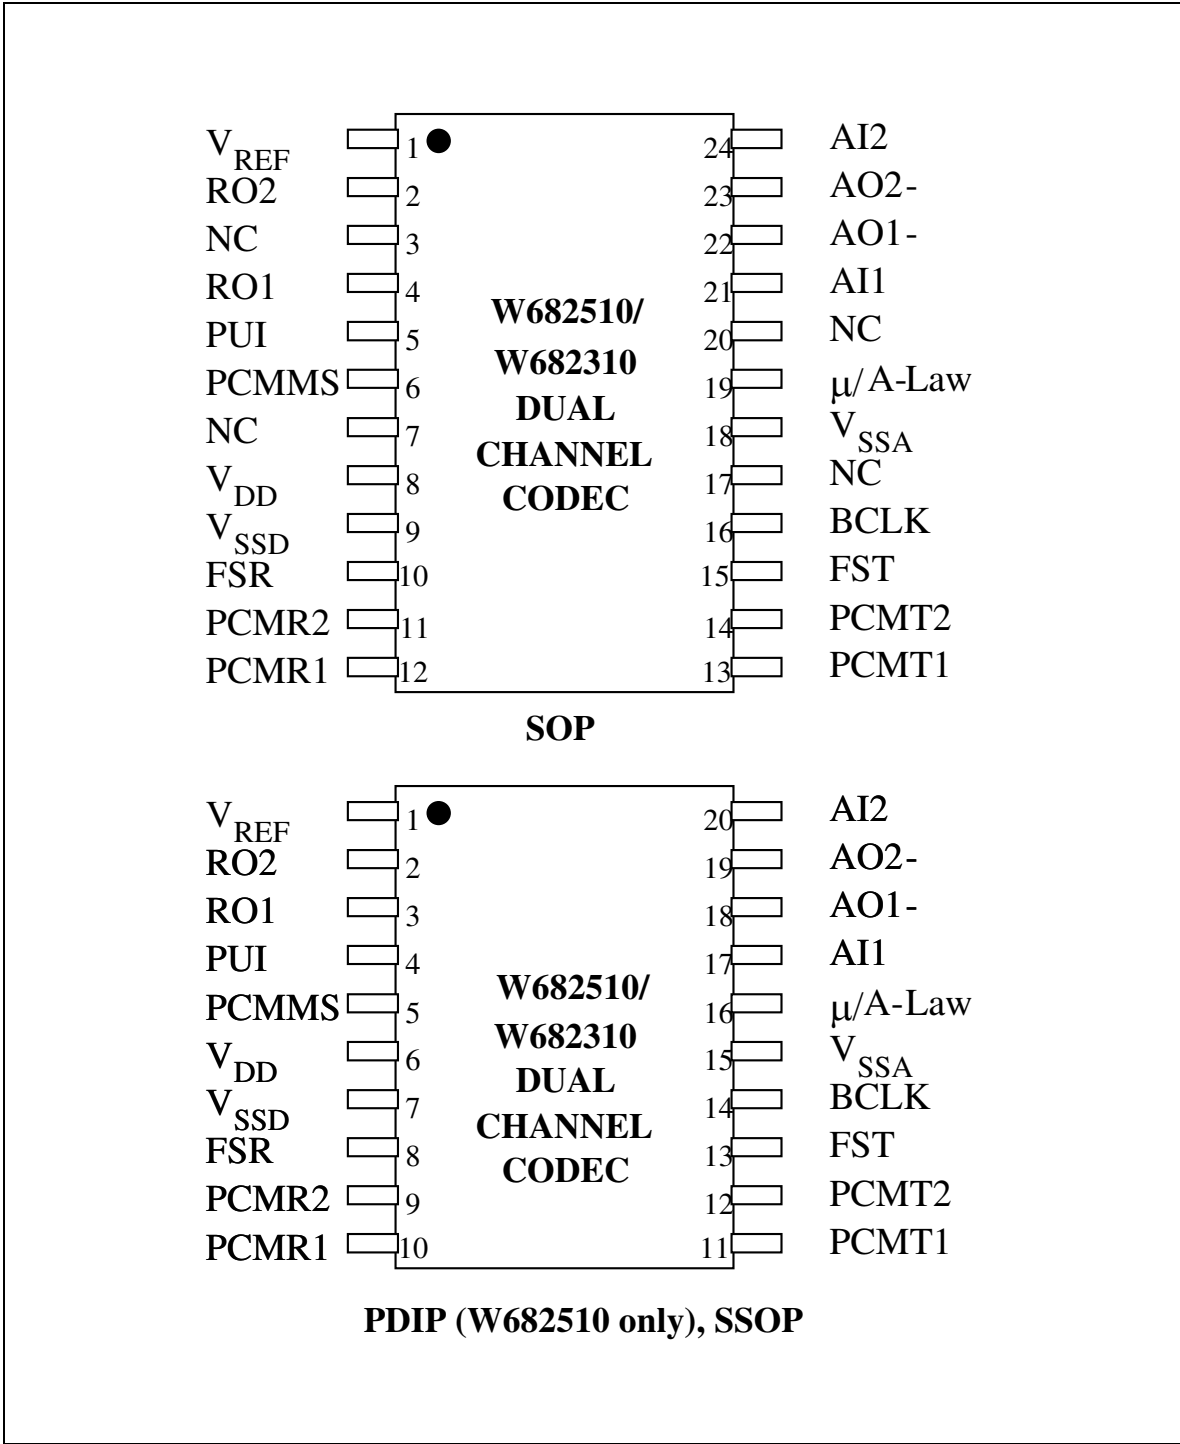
$V_{REF}$ 1
RO2 2
NC 3
RO1 4
PUI 5
PCMMS 6
NC 7
$V_{DD}$ 8
$V_{SSD}$ 9
FSR 10
PCMR2 11
PCMR1 12

W682510/
W682310
DUAL
CHANNEL
CODEC

24 AI2
23 AO2-
22 AO1-
21 AI1
20 NC
19 $\mu$/A-Law
18 $V_{SSA}$
17 NC
16 BCLK
15 FST
14 PCMT2
13 PCMT1

SOP

$V_{REF}$ 1
RO2 2
RO1 3
PUI 4
PCMMS 5
$V_{DD}$ 6
$V_{SSD}$ 7
FSR 8
PCMR2 9
PCMR1 10

W682510/
W682310
DUAL
CHANNEL
CODEC

20 AI2
19 AO2-
18 AO1-
17 AI1
16 $\mu$/A-Law
15 $V_{SSA}$
14 BCLK
13 FST
12 PCMT2
11 PCMT1

PDIP (W682510 only), SSOP